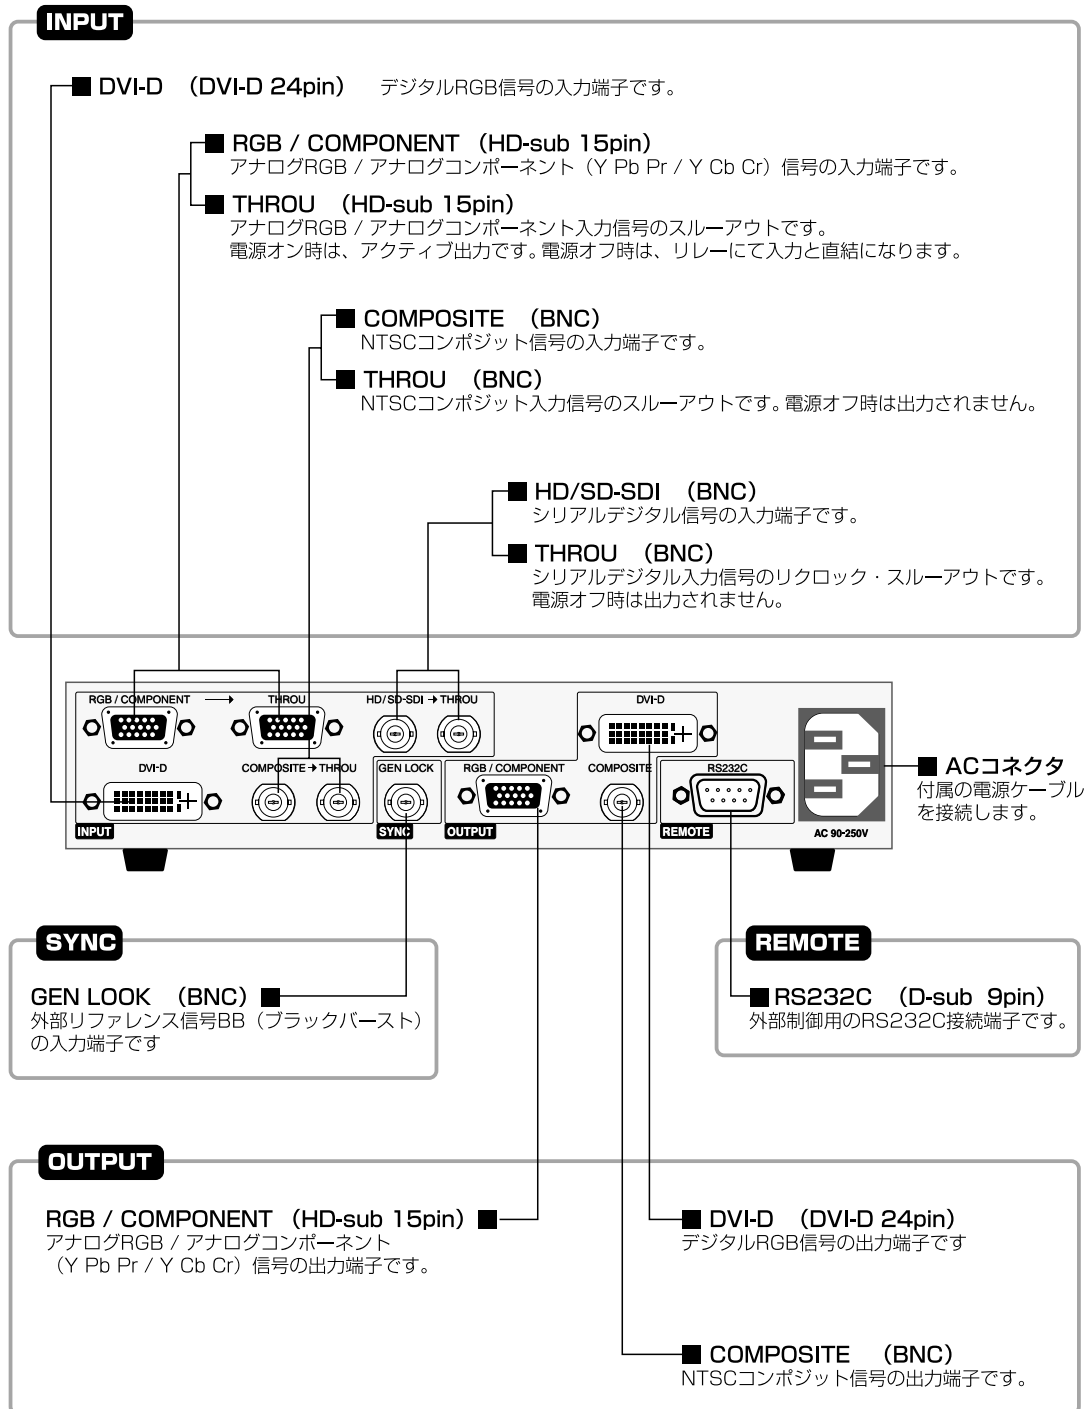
INPUT

■ DVI-D (DVI-D 24pin) デジタルRGB信号の入力端子です。

■ RGB / COMPONENT (HD-sub 15pin)
アナログRGB / アナログコンポーネント（Y Pb Pr / Y Cb Cr）信号の入力端子です。

■ THROU (HD-sub 15pin)
アナログRGB / アナログコンポーネント入力信号のスルーアウトです。
電源オン時は、アクティブ出力です。電源オフ時は、リレーにて入力と直結になります。

■ COMPOSITE (BNC)
NTSCコンポジット信号の入力端子です。

■ THROU (BNC)
NTSCコンポジット入力信号のスルーアウトです。電源オフ時は出力されません。

■ HD/SD-SDI (BNC)
シリアルデジタル信号の入力端子です。

■ THROU (BNC)
シリアルデジタル入力信号のリクロック・スルーアウトです。
電源オフ時は出力されません。

RGB / COMPONENT → THROU
HD/SD-SDI → THROU
DVI-D
DVI-D
COMPOSITE → THROU
GEN LOCK
RGB / COMPONENT
COMPOSITE
RS232C
INPUT
SYNC
OUTPUT
REMOTE
AC 90-250V

■ ACコネクタ
付属の電源ケーブルを接続します。

SYNC

GEN LOOK (BNC) ■
外部リファレンス信号BB（ブラックバースト）の入力端子です

REMOTE

■ RS232C (D-sub 9pin)
外部制御用のRS232C接続端子です。

OUTPUT

RGB / COMPONENT (HD-sub 15pin) ■
アナログRGB / アナログコンポーネント（Y Pb Pr / Y Cb Cr）信号の出力端子です。

■ DVI-D (DVI-D 24pin)
デジタルRGB信号の出力端子です

■ COMPOSITE (BNC)
NTSCコンポジット信号の出力端子です。